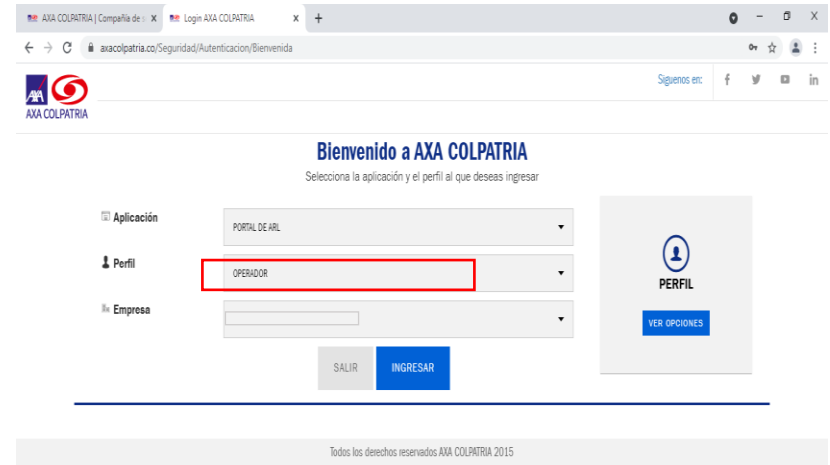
AXA COLPATRIA | Compañía de s X
Login AXA COLPATRIA X +
axacolpatria.co/Seguridad/Autenticacion/Bienvenida

AXA COLPATRIA

Síguenos en:

Bienvenido a AXA COLPATRIA
Selecciona la aplicación y el perfil al que deseas ingresar

Aplicación
PORTAL DE ARL

Perfil
OPERADOR

Empresa

SALIR INGRESAR

PERFIL
VER OPCIONES

Todos los derechos reservados AXA COLPATRIA 2015